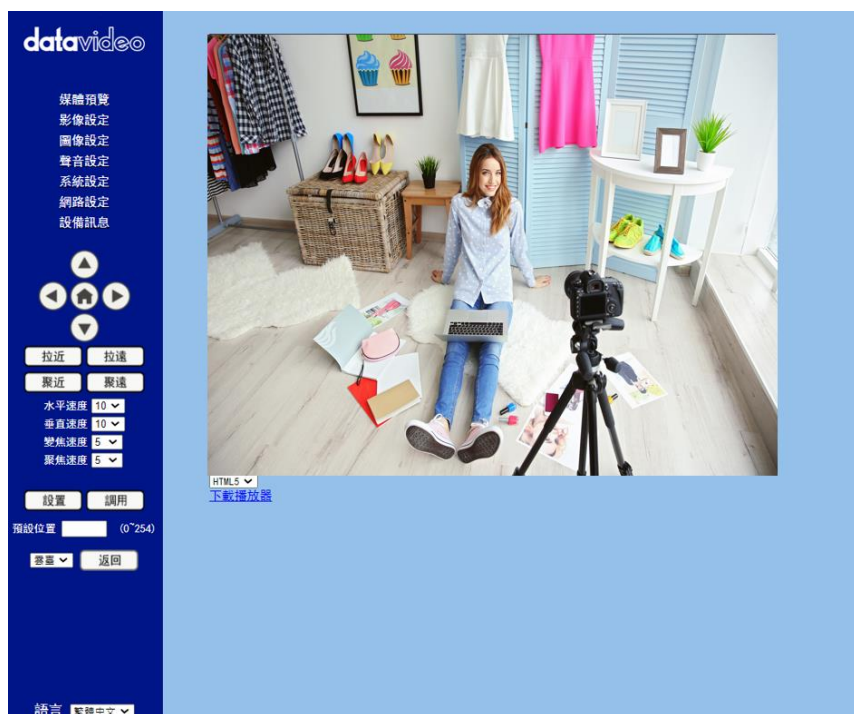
datavideo

媒體預覽
影像設定
圖像設定
聲音設定
系統設定
網路設定
設備訊息

拉近 拉遠
聚近 聚遠
水平速度 10
垂直速度 10
變焦速度 5
聚焦速度 5

設置 調用
預設位置 (0~254)
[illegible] 返回

語言 繁體中文

HTML5
下載播放器